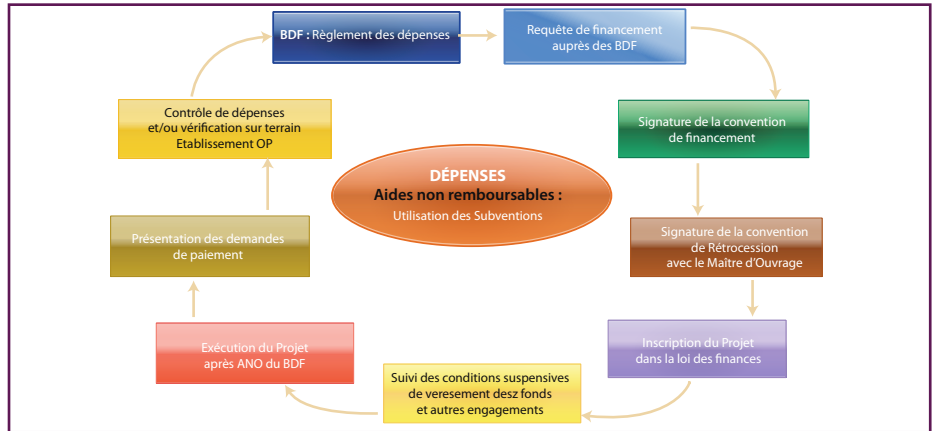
BDF : Règlement des dépenses

Requête de financement auprès des BDF

Signature de la convention de financement

Signature de la convention de Rétrocession avec le Maître d'Ouvrage

Inscription du Projet dans la loi des finances

Suivi des conditions suspensives de veresement desz fonds et autres engagements

Exécution du Projet après ANO du BDF

Présentation des demandes de paiement

Contrôle de dépenses et/ou vérification sur terrain Etablissement OP

DÉPENSES
Aides non remboursables :
Utilisation des Subventions